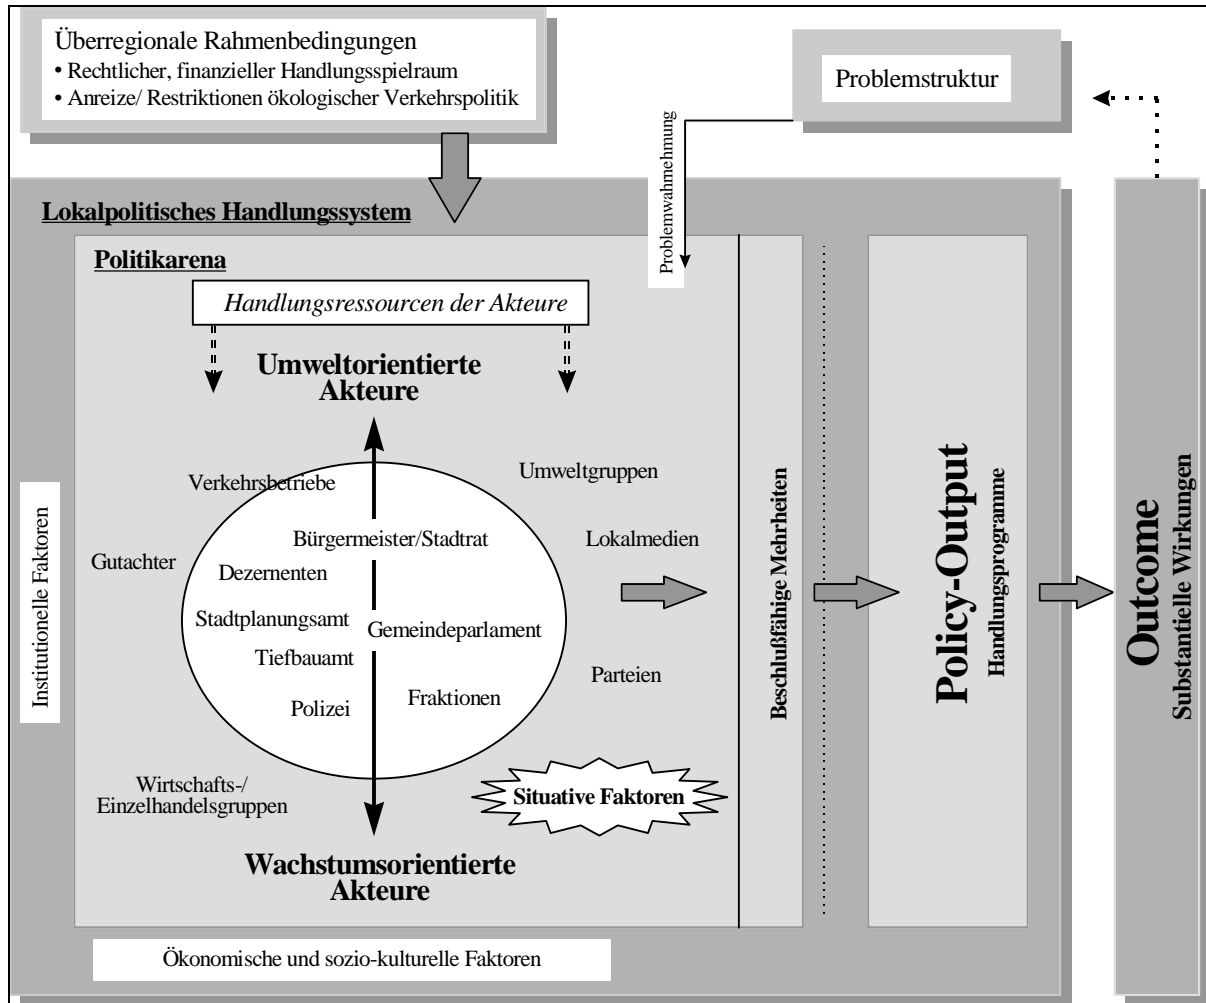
Überregionale Rahmenbedingungen
• Rechtlicher, finanzieller Handlungsspielraum
• Anreize/ Restriktionen ökologischer Verkehrspolitik

Problemstruktur

Problemwahrnehmung

Lokalpolitisches Handlungssystem

Politikarena

Handlungsressourcen der Akteure

Umweltorientierte Akteure

Institutionelle Faktoren

Verkehrsbetriebe

Umweltgruppen

Gutachter

Bürgermeister/Stadtrat

Lokalmedien

Dezernenten

Stadtplanungsamt

Gemeindeparlament

Tiefbauamt

Parteien

Polizei

Fraktionen

Wirtschafts-/ Einzelhandelsgruppen

Situative Faktoren

Wachstumsorientierte Akteure

Beschlußfähige Mehrheiten

Policy-Output
Handlungsprogramme

Outcome
Substantielle Wirkungen

Ökonomische und sozio-kulturelle Faktoren